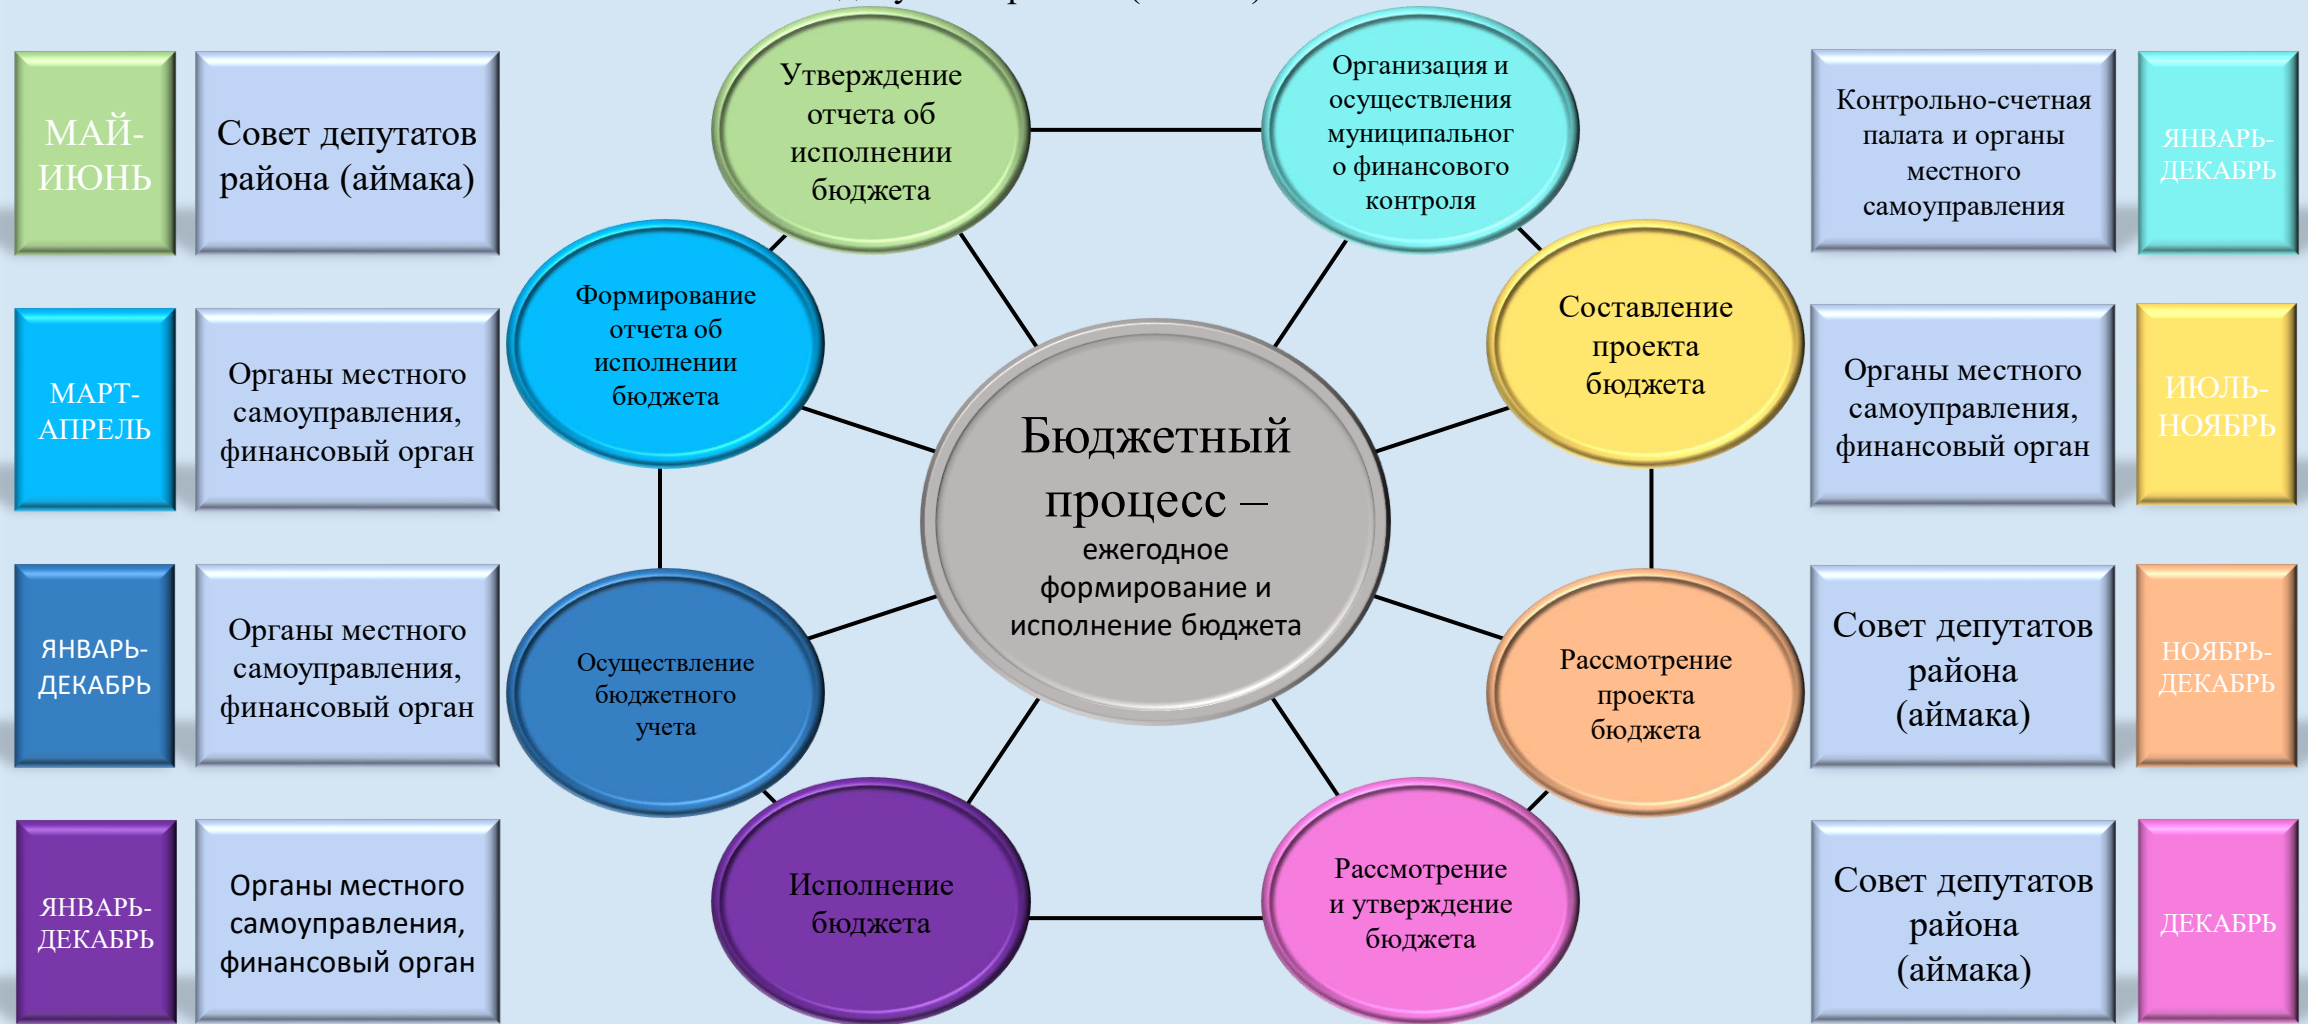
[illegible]

МАЙ-ИЮНЬ

Совет депутатов района (аймака)

МАРТ-АПРЕЛЬ

Органы местного самоуправления, финансовый орган

ЯНВАРЬ-ДЕКАБРЬ

Органы местного самоуправления, финансовый орган

ЯНВАРЬ-ДЕКАБРЬ

Органы местного самоуправления, финансовый орган

Утверждение отчета об исполнении бюджета

Организация и осуществления муниципального финансового контроля

Формирование отчета об исполнении бюджета

Составление проекта бюджета

Бюджетный процесс – ежегодное формирование и исполнение бюджета

Осуществление бюджетного учета

Рассмотрение проекта бюджета

Исполнение бюджета

Рассмотрение и утверждение бюджета

Контрольно-счетная палата и органы местного самоуправления

ЯНВАРЬ-ДЕКАБРЬ

Органы местного самоуправления, финансовый орган

ИЮЛЬ-НОЯБРЬ

Совет депутатов района (аймака)

НОЯБРЬ-ДЕКАБРЬ

Совет депутатов района (аймака)

ДЕКАБРЬ